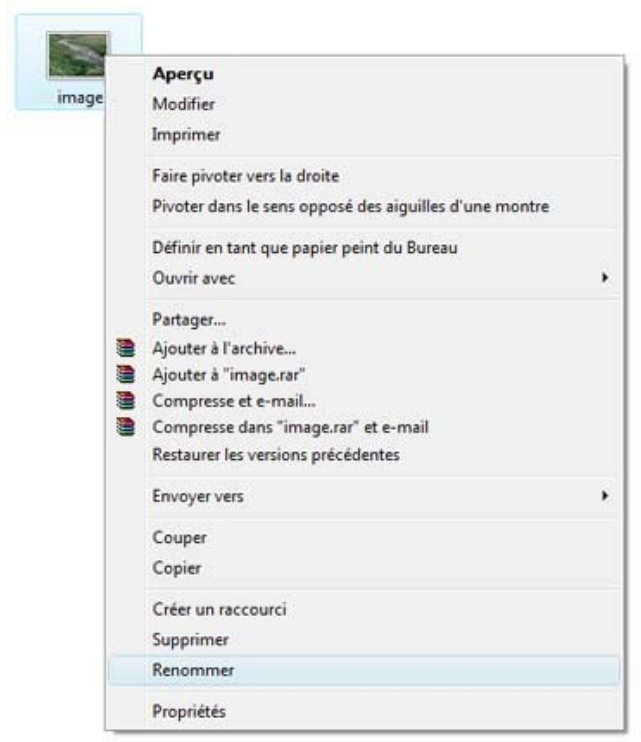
image

Aperçu
Modifier
Imprimer

Faire pivoter vers la droite
Pivoter dans le sens opposé des aiguilles d'une montre

Définir en tant que papier peint du Bureau
Ouvrir avec

Partager...
Ajouter à l'archive...
Ajouter à "image.rar"
Compresse et e-mail...
Compresse dans "image.rar" et e-mail
Restaurer les versions précédentes

Envoyer vers

Couper
Copier

Créer un raccourci
Supprimer
Renommer

Propriétés